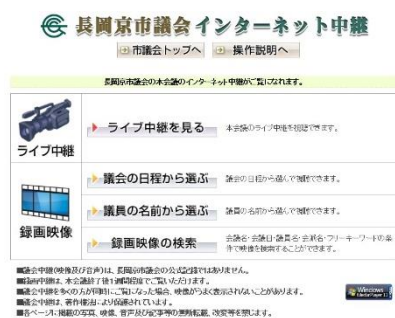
長岡京市議会インターネット中継

市議会トップへ　操作説明へ

長岡京市議会の本会議のインターネット中継がご覧になれます。

ライブ中継

ライブ中継を見る　本会議のライブ中継を視聴できます。

録画映像

議会の日程から選ぶ　議会の日程から選んで視聴できます。

議員の名前から選ぶ　議員の名前から選んで視聴できます。

録画映像の検索　会議名・会期日・議員名・会派名・フリーワードの条件で映像を検索することができます。

■議会中継(映像及び音声)は、長岡京市議会の公式記録ではありません。
■録画中継は、本会議終了後1週間程度でご覧いただけます。
■議会中継を多くの方が同時にご覧になった場合、映像がうまく表示されないことがあります。
■議会中継は、著作権法により保護されています。
■各ページに掲載の写真、映像、音声及び記事等の無断転載、改変等を禁じます。

Windows Media Player 11